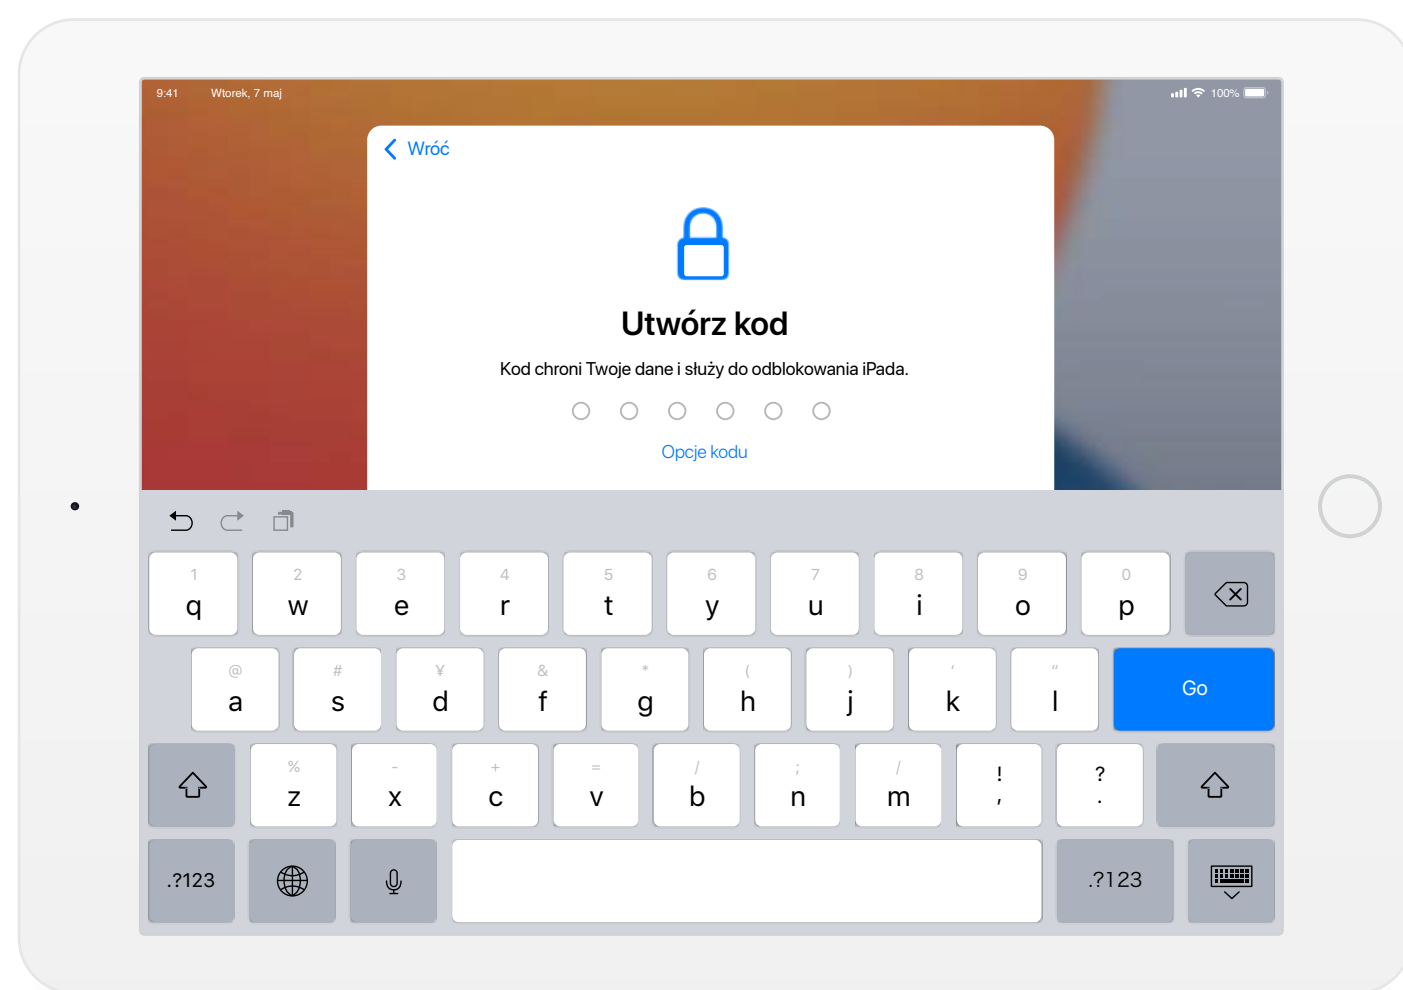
9:41 Wtorek, 7 maj

100%

Wróć

Utwórz kod

Kod chroni Twoje dane i służy do odblokowania iPada.

Opcje kodu

1 q 2 w 3 e 4 r 5 t 6 y 7 u 8 i 9 o 0 p

@ a # s ¥ d & f * g ( h ) j ' k " l Go

% z - x + c = v / b ; n / m ! , ? .

.?123 .?123